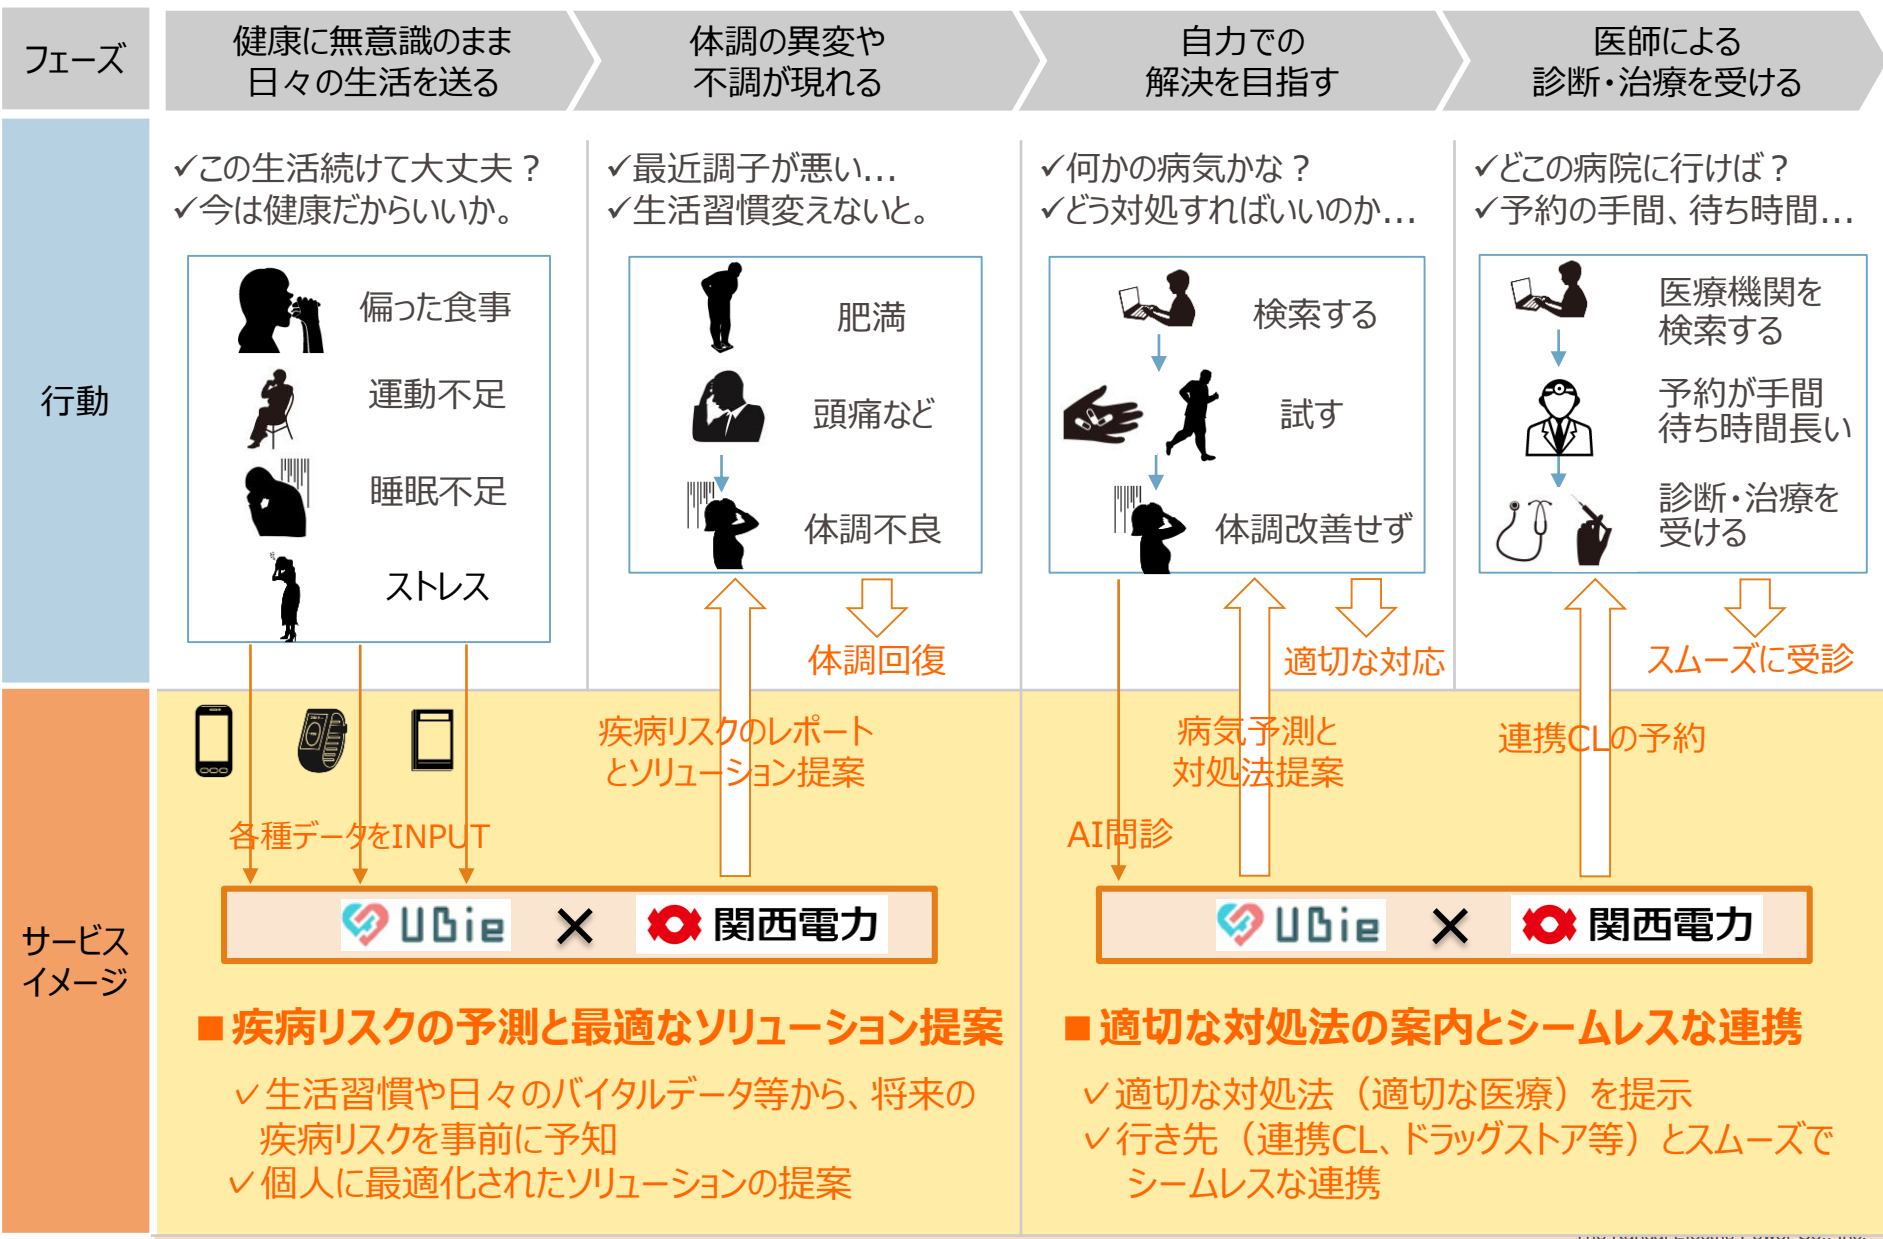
フェーズ

健康に無意識のまま日々の生活を送る

体調の異変や不調が現れる

自力での解決を目指す

医師による診断・治療を受ける

行動

✓この生活続けて大丈夫？
✓今は健康だからいいか。

偏った食事
運動不足
睡眠不足
ストレス

✓最近調子が悪い…
✓生活習慣変えないと。

肥満
頭痛など
体調不良

体調回復

✓何かの病気かな？
✓どう対処すればいいのか…

検索する
試す
体調改善せず

適切な対応

✓どこの病院に行けば？
✓予約の手間、待ち時間…

医療機関を検索する
予約が手間待ち時間長い
診断・治療を受ける

スムーズに受診

サービスイメージ

疾病リスクのレポートとソリューション提案

各種データをINPUT

UBie × 関西電力

病気予測と対処法提案

連携CLの予約

AI問診

UBie × 関西電力

■疾病リスクの予測と最適なソリューション提案

✓生活習慣や日々のバイタルデータ等から、将来の疾病リスクを事前に予知
✓個人に最適化されたソリューションの提案

■適切な対処法の案内とシームレスな連携

✓適切な対処法（適切な医療）を提示
✓行き先（連携CL、ドラッグストア等）とスムーズでシームレスな連携